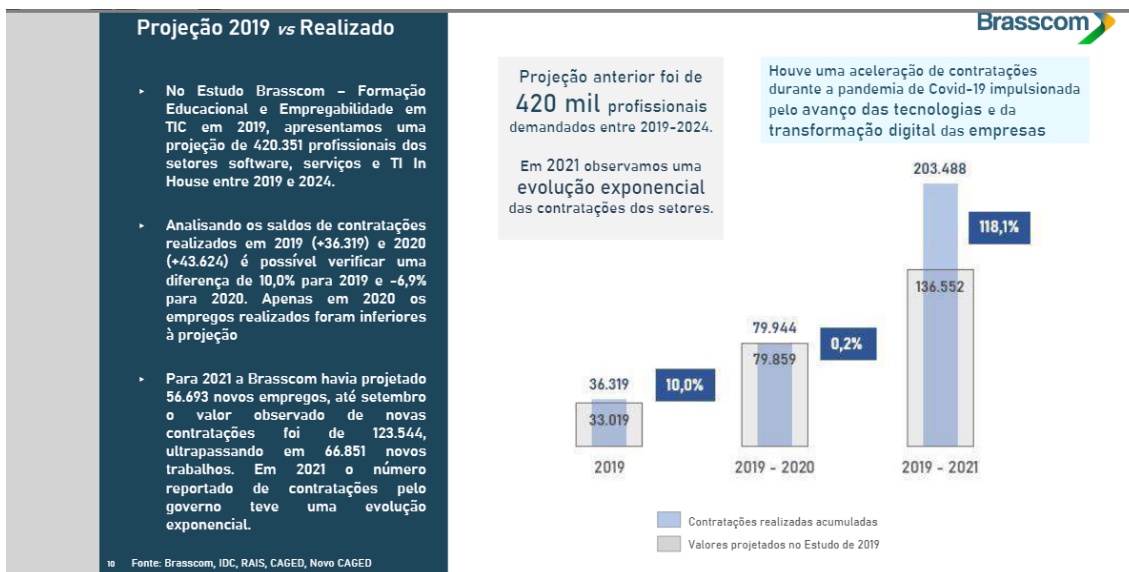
Projeção 2019 vs Realizado

No Estudo Brasscom – Formação Educacional e Empregabilidade em TIC em 2019, apresentamos uma projeção de 420.351 profissionais dos setores software, serviços e TI In House entre 2019 e 2024.

Analisando os saldos de contratações realizados em 2019 (+36.319) e 2020 (+43.624) é possível verificar uma diferença de 10,0% para 2019 e -6,9% para 2020. Apenas em 2020 os empregos realizados foram inferiores à projeção

Para 2021 a Brasscom havia projetado 56.693 novos empregos, até setembro o valor observado de novas contratações foi de 123.544, ultrapassando em 66.851 novos trabalhos. Em 2021 o número reportado de contratações pelo governo teve uma evolução exponencial.

10 Fonte: Brasscom, IDC, RAIS, CAGED, Novo CAGED

Brasscom

Projeção anterior foi de 420 mil profissionais demandados entre 2019-2024.

Em 2021 observamos uma evolução exponencial das contratações dos setores.

Houve uma aceleração de contratações durante a pandemia de Covid-19 impulsionada pelo avanço das tecnologias e da transformação digital das empresas

36.319
33.019
10,0%
2019

79.944
79.859
0,2%
2019 - 2020

203.488
136.552
118,1%
2019 - 2021

Contratações realizadas acumuladas
Valores projetados no Estudo de 2019